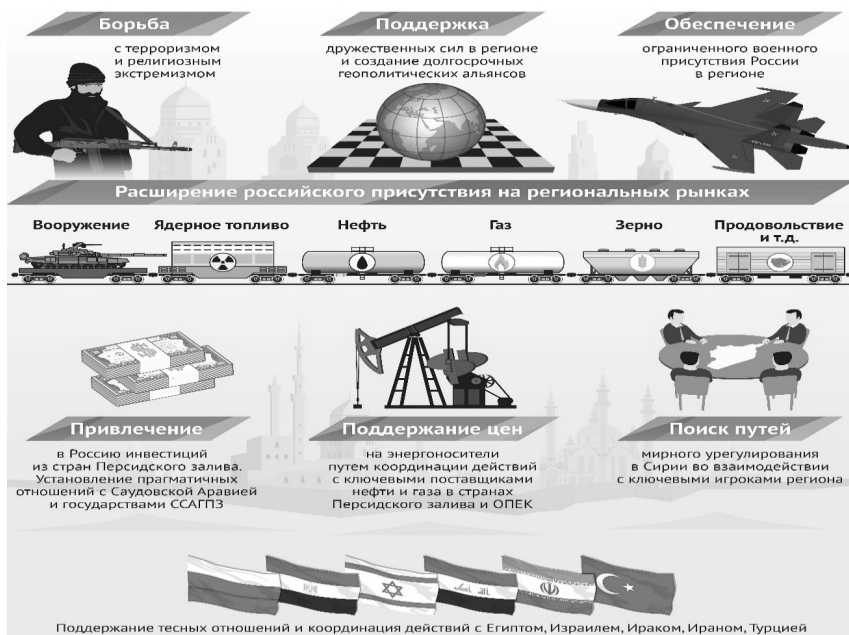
Борьба
с терроризмом и религиозным экстремизмом

Поддержка
дружественных сил в регионе и создание долгосрочных геополитических альянсов

Обеспечение
ограниченного военного присутствия России в регионе

Расширение российского присутствия на региональных рынках

Вооружение

Ядерное топливо

Нефть

Газ

Зерно

Продовольствие и т.д.

Привлечение
в Россию инвестиций из стран Персидского залива. Установление прагматичных отношений с Саудовской Аравией и государствами ССАГПЗ

Поддержание цен
на энергоносители путем координации действий с ключевыми поставщиками нефти и газа в странах Персидского залива и ОПЕК

Поиск путей
мирного урегулирования в Сирии во взаимодействии с ключевыми игроками региона

Поддержание тесных отношений и координация действий с Египтом, Израилем, Ираком, Ираном, Турцией